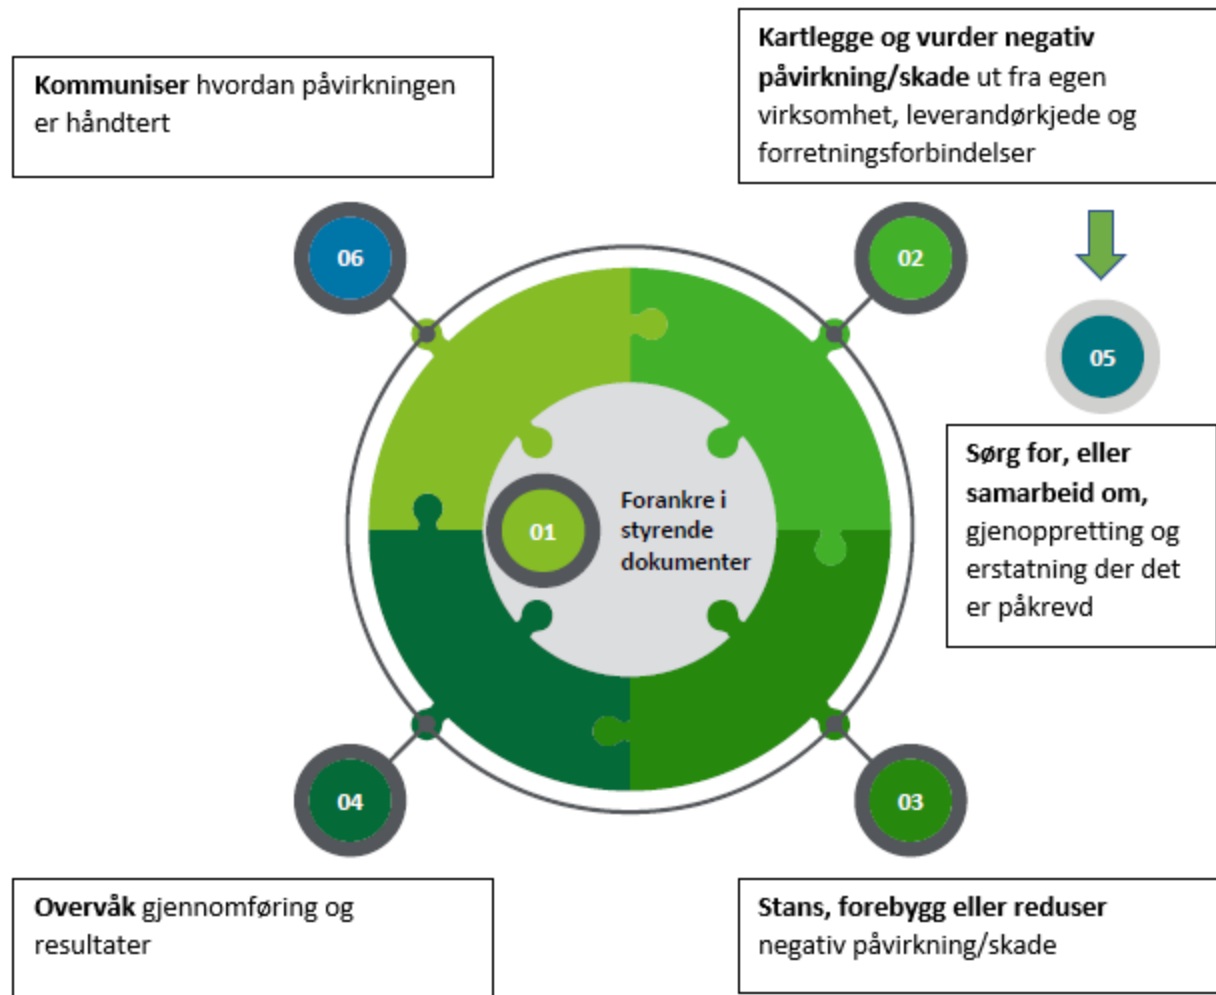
Kommuniser hvordan påvirkningen er håndtert

Kartlegge og vurder negativ påvirkning/skade ut fra egen virksomhet, leverandørkjede og forretningsforbindelser

06

02

05

Forankre i styrende dokumenter

01

Sørg for, eller samarbeid om, gjenoppretting og erstatning der det er påkrevd

04

03

Overvåk gjennomføring og resultater

Stans, forebygg eller reduser negativ påvirkning/skade